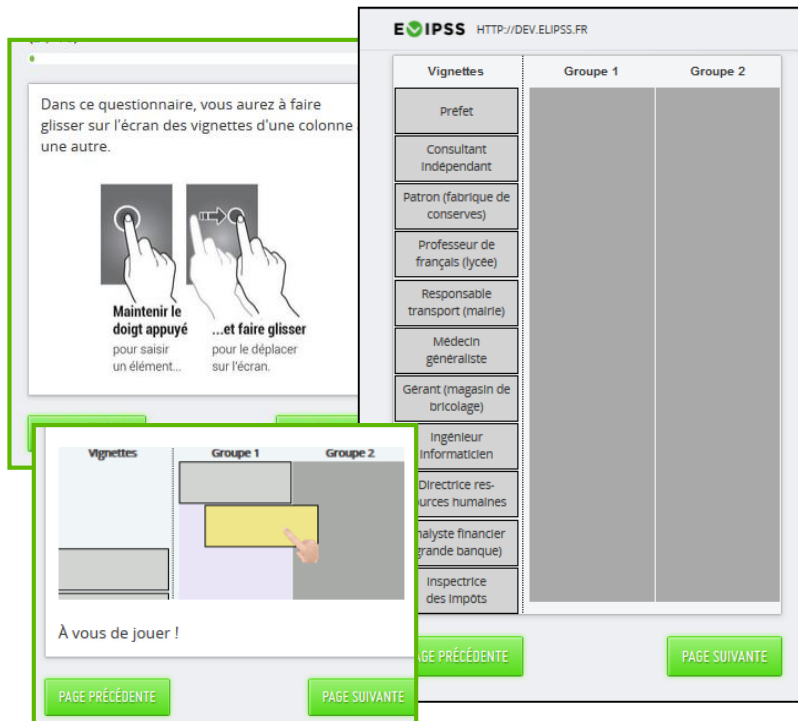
Dans ce questionnaire, vous aurez à faire glisser sur l'écran des vignettes d'une colonne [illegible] une autre.

Maintenir le doigt appuyé
pour saisir un élément...

...et faire glisser
pour le déplacer sur l'écran.

Vignettes | Groupe 1 | Groupe 2

À vous de jouer !

PAGE PRÉCÉDENTE

PAGE SUIVANTE

ELIPSS HTTP://DEV.ELIPSS.FR

| Vignettes | Groupe 1 | Groupe 2 |
|---|---|---|
| Préfet | | |
| Consultant indépendant | | |
| Patron (fabrique de conserves) | | |
| Professeur de français (lycée) | | |
| Responsable transport (mairie) | | |
| Médecin généraliste | | |
| Gérant (magasin de bricolage) | | |
| Ingénieur informaticien | | |
| Directrice res-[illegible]urces humaines | | |
| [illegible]nalyste financier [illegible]grande banque) | | |
| Inspectrice des impôts | | |

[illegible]AGE PRÉCÉDENTE

PAGE SUIVANTE